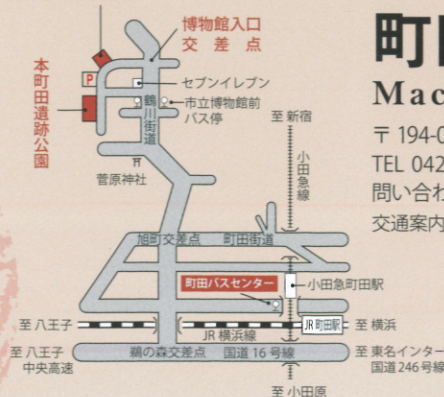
博物館入口
交差点

本町田遺跡公園

P

セブンイレブン

市立博物館前
バス停

鶴川街道

至 新宿

小田急線

菅原神社

旭町交差点

町田街道

町田バスセンター

小田急町田駅

至 八王子

JR 横浜線

JR 町田駅

至 横浜

至 八王子
中央高速

鵜の森交差点

国道 16 号線

至 東名インター
国道 246 号線

至 小田原

町田

Mac

〒 194-0

TEL 042

問い合わ

交通案内